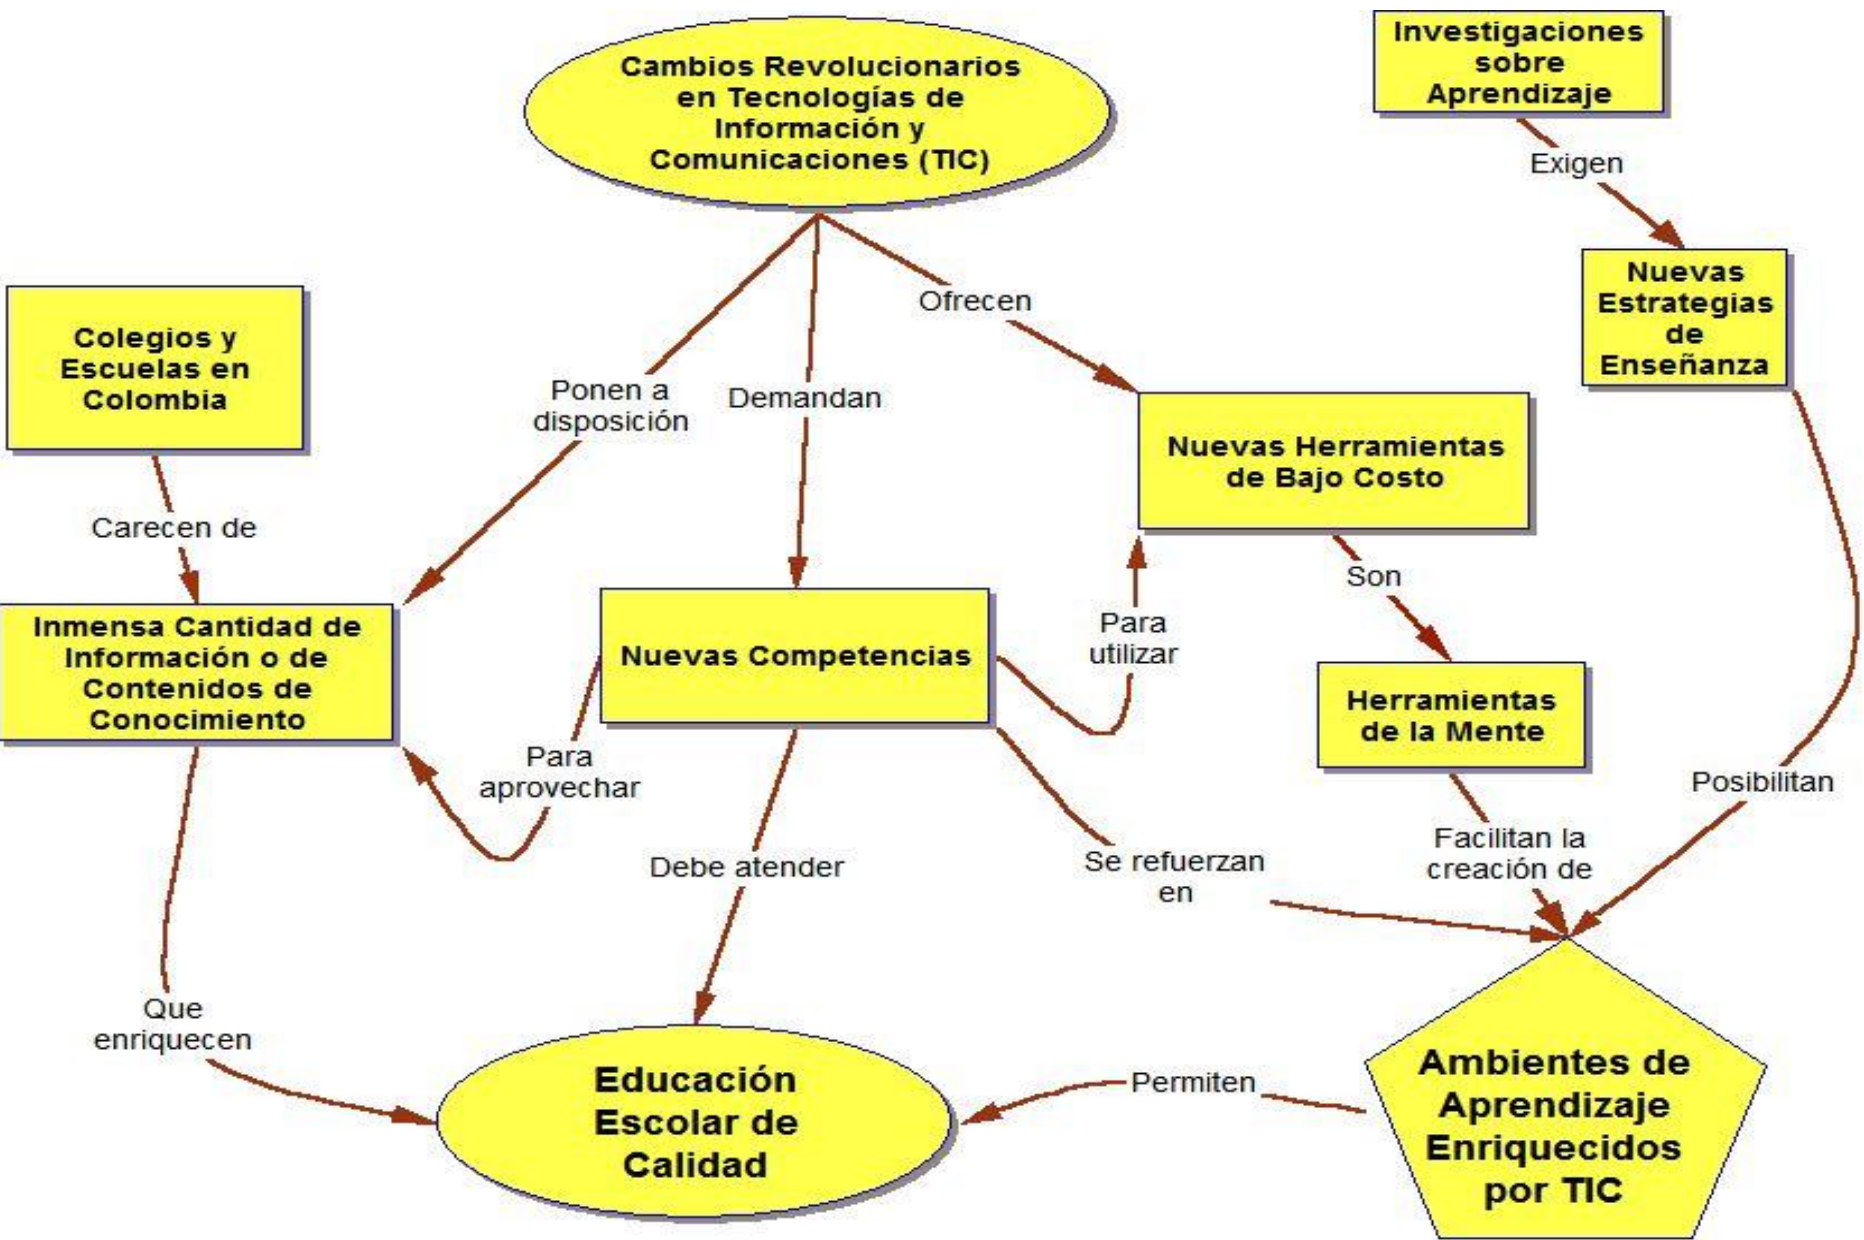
Cambios Revolucionarios en Tecnologías de Información y Comunicaciones (TIC)

Investigaciones sobre Aprendizaje

Exigen

Nuevas Estrategias de Enseñanza

Colegios y Escuelas en Colombia

Ponen a disposición

Demandan

Ofrecen

Nuevas Herramientas de Bajo Costo

Carecen de

Inmensa Cantidad de Información o de Contenidos de Conocimiento

Nuevas Competencias

Para utilizar

Son

Herramientas de la Mente

Para aprovechar

Posibilitan

Facilitan la creación de

Debe atender

Se refuerzan en

Que enriquecen

Educación Escolar de Calidad

Permiten

Ambientes de Aprendizaje Enriquecidos por TIC